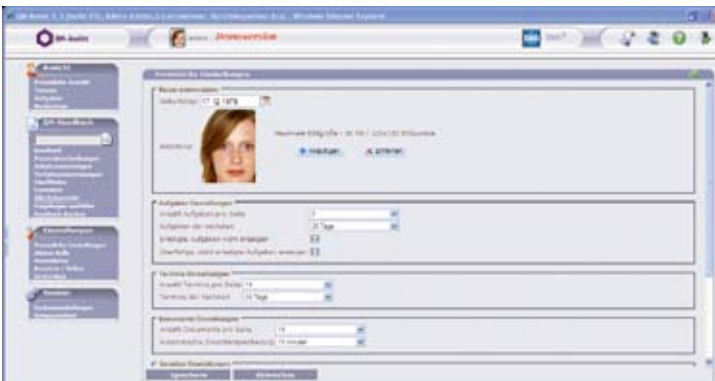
QM-Aktiv

Demoversion

Persönliche Einstellungen

Geburtstag: 17.12.1978

Maximale Bildgröße: 30 KB / 120x150 Bildpunkte

hinzufügen

löschen

Aufgaben-Einstellungen

Anzahl Aufgaben pro Seite

Aufgaben der nächsten

30 Tage

Erledigte Aufgaben nicht anzeigen

Überfällige, nicht erledigte Aufgaben anzeigen

Termine-Einstellungen

Anzahl Termine pro Seite

Termine der nächsten

14 Tage

Dokumente-Einstellungen

Anzahl Dokumente pro Seite

Speichern

Abbrechen